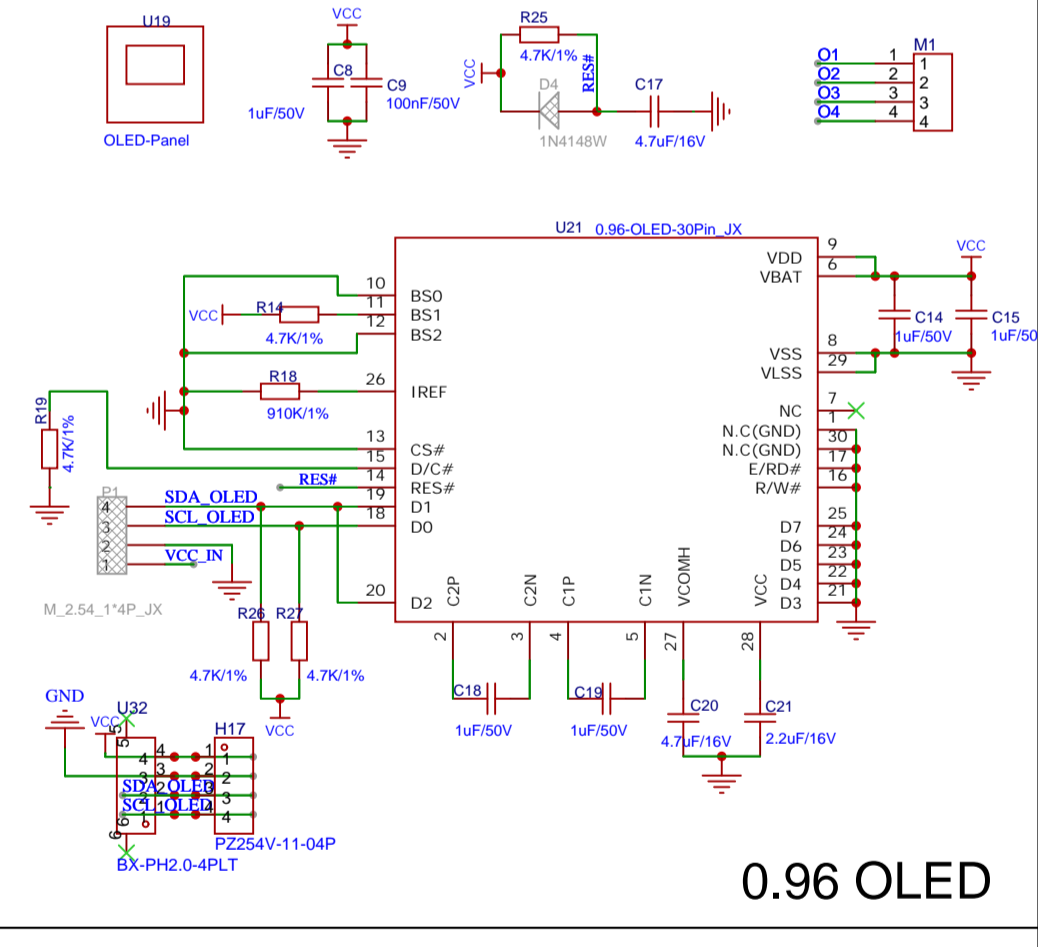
U19
OLED-Panel
VCC
C8
C9
1uF/50V
100nF/50V
R25
4.7K/1%
VCC
RES#
D4
1N4148W
C17
4.7uF/16V
M1
O1 1 1
O2 2 2
O3 3 3
O4 4 4

U21 0.96-OLED-30Pin_JX
10 BS0
11 BS1
12 BS2
VCC R14
4.7K/1%
R18
26 IREF
910K/1%
13 CS#
15 D/C#
14 RES#
19 D1
18 D0
20 D2
RES#
R19
4.7K/1%
P1
4 SDA_OLED
3 SCL_OLED
2
1 VCC_IN
M_2.54_1*4P_JX
R26 R27
4.7K/1% 4.7K/1%
VCC
9 VDD
6 VBAT
VCC
C14 C15
1uF/50V 1uF/50
8 VSS
29 VLSS
7 NC
1
N.C(GND) 30
N.C(GND) 17
E/RD# 16
R/W#
25
D7 24
D6 23
D5 22
D4 21
D3
C2P C2N C1P C1N VCOMH VCC
2 3 4 5 27 28
C18 C19 C20 C21
1uF/50V 1uF/50V 4.7uF/16V 2.2uF/16V
GND
VCC
U32
5
H17
4 1 1
3 2 2
2 3 3
1 4 4
SDA_OLED
SCL_OLED
6
PZ254V-11-04P
BX-PH2.0-4PLT
0.96 OLED